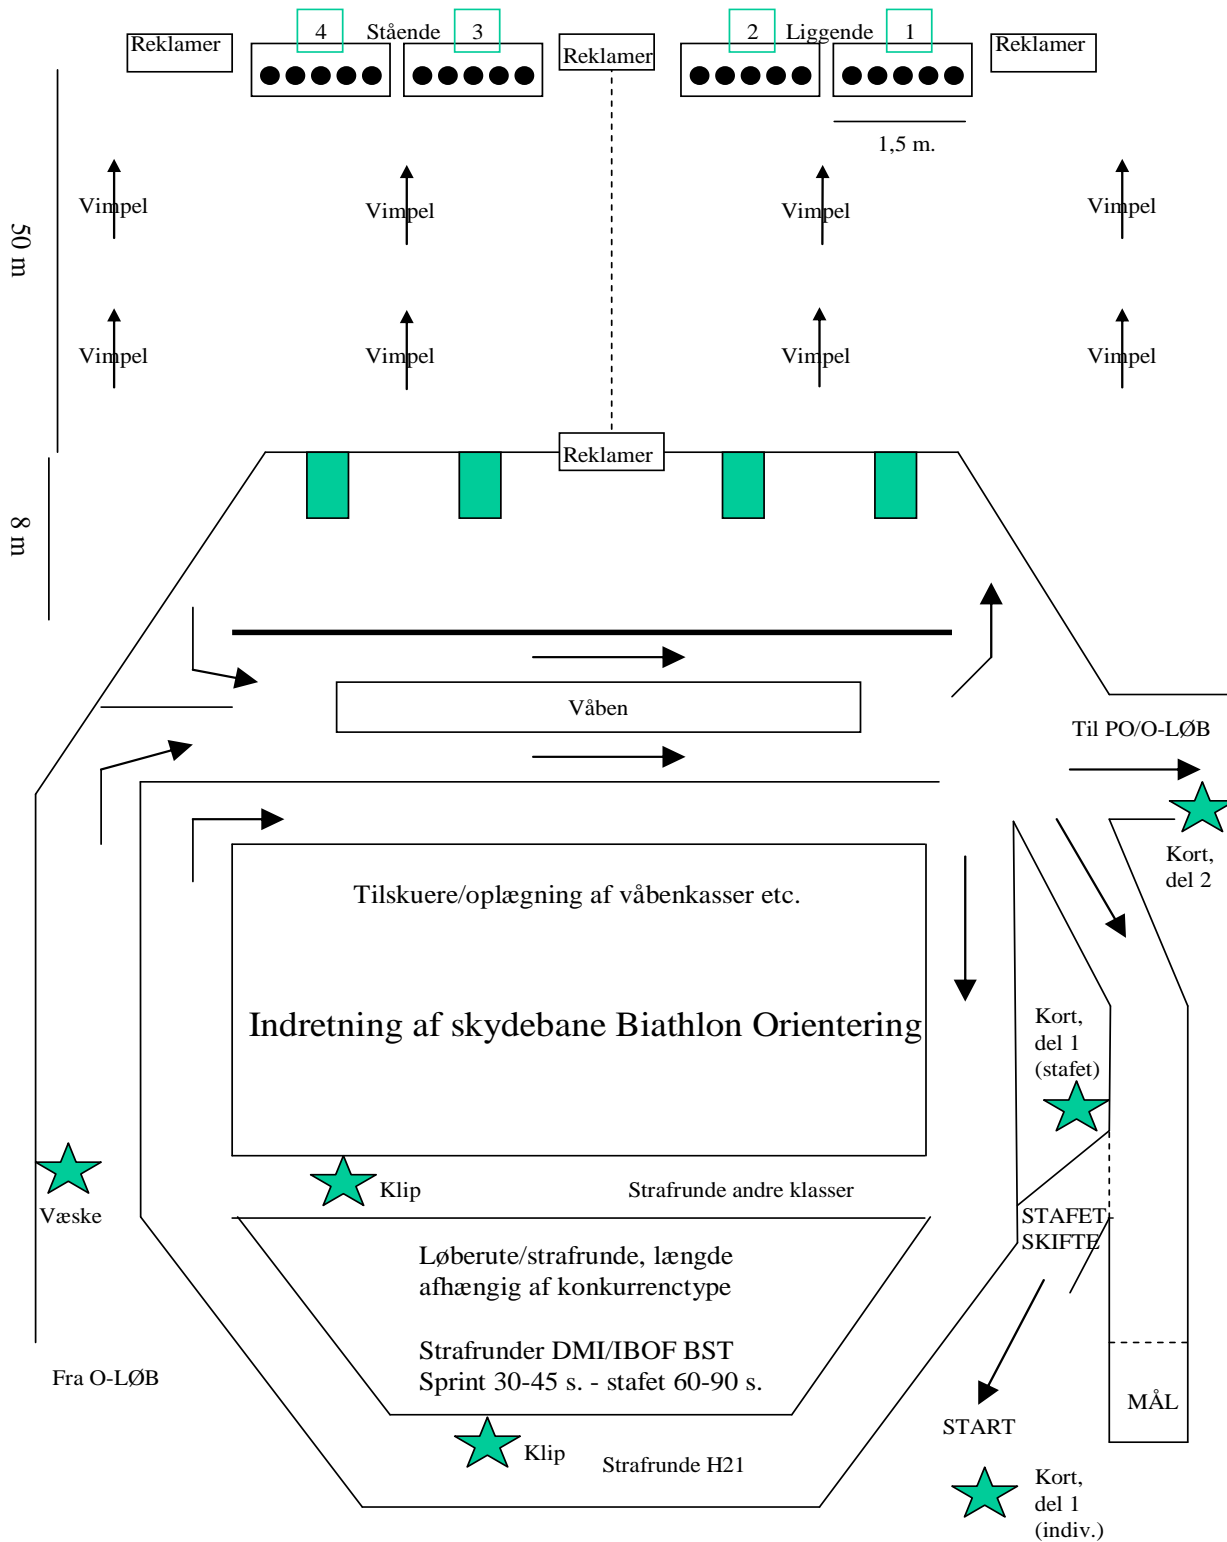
Reklamer
4 Stående 3
Reklamer
2 Liggende 1
Reklamer

1,5 m.

50 m

Vimpel
Vimpel
Vimpel
Vimpel

Vimpel
Vimpel
Vimpel
Vimpel

Reklamer

8 m

Våben

Til PO/O-LØB

Kort, del 2

Tilskuere/oplægning af våbenkasser etc.

Indretning af skydebane Biathlon Orientering

Kort, del 1 (stafet)

Klip
Strafrunde andre klasser

Væske

STAFET SKIFTE

Løberute/strafrunde, længde afhængig af konkurrenctype

Strafrunder DMI/IBOF BST
Sprint 30-45 s. - stafet 60-90 s.

Fra O-LØB

MÅL

START

Klip
Strafrunde H21

Kort, del 1 (indiv.)